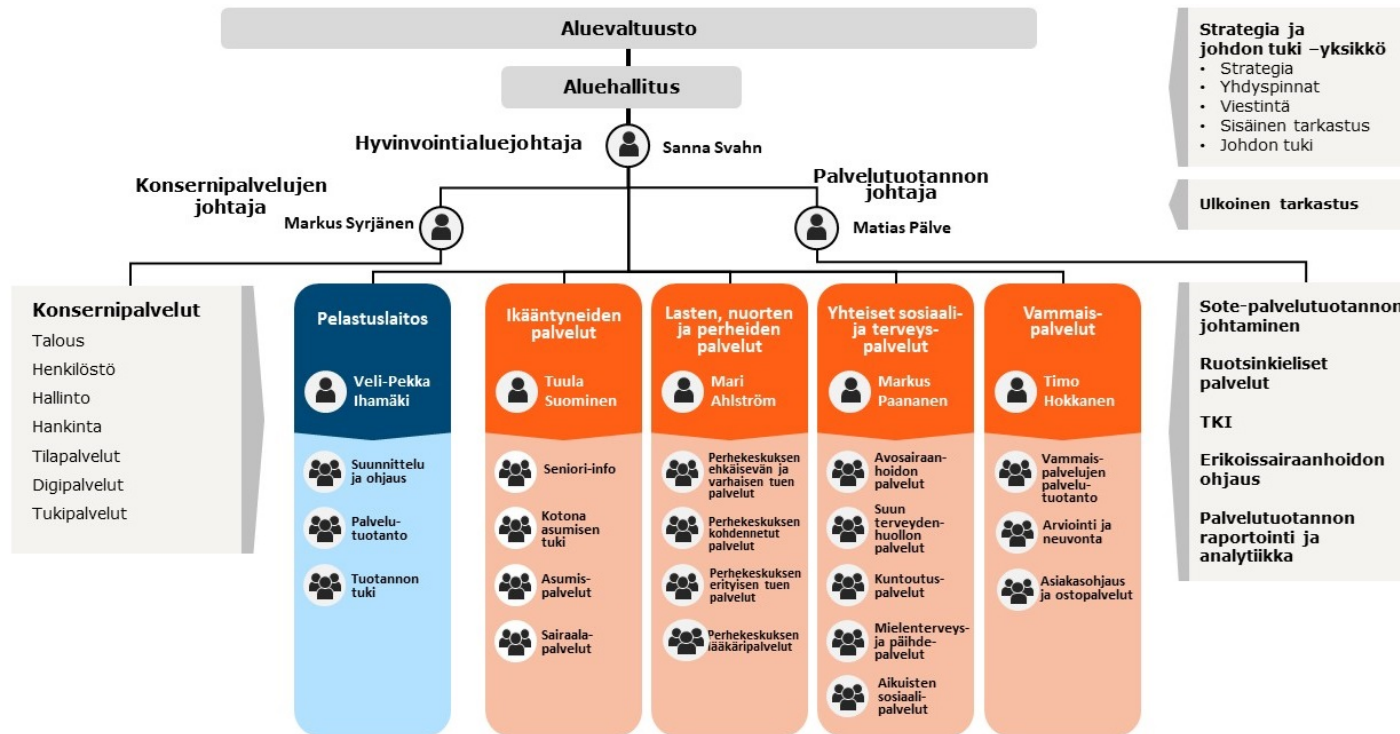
Aluevaltuusto

Aluehallitus

Hyvinvointialuejohtaja

Sanna Svahn

Strategia ja johdon tuki –yksikkö
• Strategia
• Yhdyspinnat
• Viestintä
• Sisäinen tarkastus
• Johdon tuki

Ulkoinen tarkastus

Konsernipalvelujen johtaja

Markus Syrjänen

Palvelutuotannon johtaja

Matias Pälve

Konsernipalvelut
Talous
Henkilöstö
Hallinto
Hankinta
Tilapalvelut
Digipalvelut
Tukipalvelut

Pelastuslaitos

Veli-Pekka Ihamäki

Suunnittelu ja ohjaus

Palvelutuotanto

Tuotannon tuki

Ikääntyneiden palvelut

Tuula Suominen

Seniori-info

Kotona asumisen tuki

Asumispalvelut

Sairaalapalvelut

Lasten, nuorten ja perheiden palvelut

Mari Ahlström

Perhekeskuksen ehkäisevän ja varhaisen tuen palvelut

Perhekeskuksen kohdennetut palvelut

Perhekeskuksen erityisen tuen palvelut

Perhekeskuksen lääkäripalvelut

Yhteiset sosiaali- ja terveyspalvelut

Markus Paananen

Avosairaanhoidon palvelut

Suun terveydenhuollon palvelut

Kuntoutuspalvelut

Mielenterveys- ja päihdepalvelut

Aikuisten sosiaalipalvelut

Vammaispalvelut

Timo Hokkanen

Vammaispalvelujen palvelutuotanto

Arviointi ja neuvonta

Asiakasohjaus ja ostopalvelut

Sote-palvelutuotannon johtaminen

Ruotsinkieliset palvelut

TKI

Erikoissairaanhoidon ohjaus

Palvelutuotannon raportointi ja analytiikka